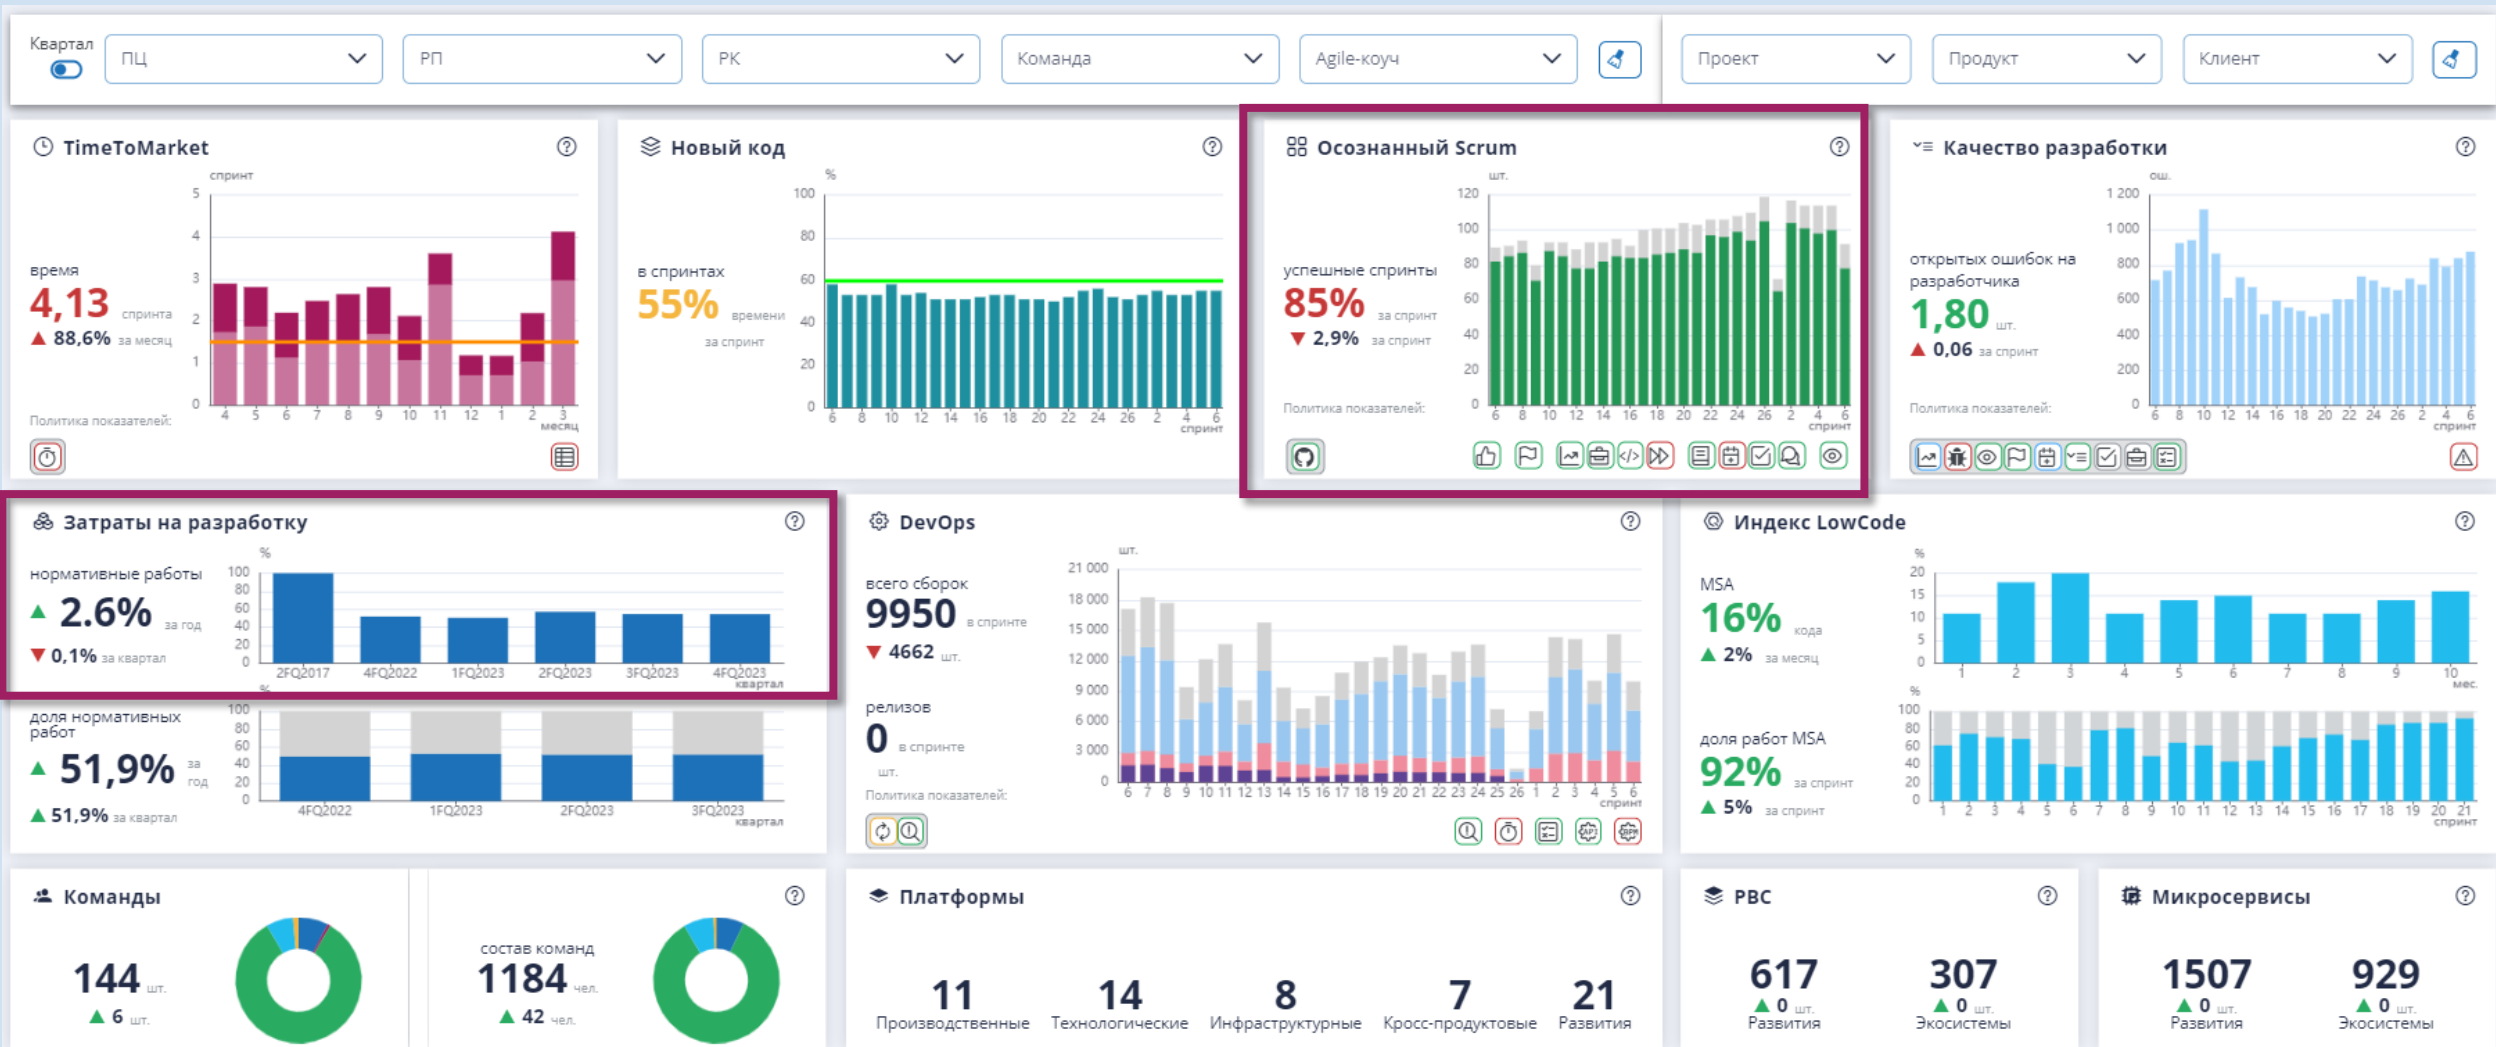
Квартал

ПЦ

РП

РК

Команда

Agile-коуч

Проект

Продукт

Клиент

TimeToMarket

время

4,13 спринта

▲ 88,6% за месяц

Политика показателей:

спринт

5 4 3 2 1 0

4 5 6 7 8 9 10 11 12 1 2 3

месяц

Новый код

в спринтах

55% времени

за спринт

%

100 80 60 40 20 0

6 8 10 12 14 16 18 20 22 24 26 2 4 6

спринт

Осознанный Scrum

успешные спринты

85% за спринт

▼ 2,9% за спринт

Политика показателей:

шт.

120 100 80 60 40 20 0

6 8 10 12 14 16 18 20 22 24 26 2 4 6

спринт

Качество разработки

открытых ошибок на разработчика

1,80 шт.

▲ 0,06 за спринт

Политика показателей:

ош.

1 200 1 000 800 600 400 200 0

6 8 10 12 14 16 18 20 22 24 26 2 4 6

спринт

Затраты на разработку

нормативные работы

▲ 2.6% за год

▼ 0,1% за квартал

%

100 80 60 40 20 0

2FQ2017 4FQ2022 1FQ2023 2FQ2023 3FQ2023 4FQ2023

квартал

доля нормативных работ

▲ 51,9% за год

▲ 51,9% за квартал

%

100 80 60 40 20 0

4FQ2022 1FQ2023 2FQ2023 3FQ2023

квартал

DevOps

всего сборок

9950 в спринте

▼ 4662 шт.

релизов

0 в спринте

шт.

Политика показателей:

шт.

21 000 18 000 15 000 12 000 9 000 6 000 3 000 0

6 7 8 9 10 11 12 13 14 15 16 17 18 19 20 21 22 23 24 25 26 1 2 3 4 5 6

спринт

Индекс LowCode

MSA

16% кода

▲ 2% за месяц

%

20 15 10 5 0

1 2 3 4 5 6 7 8 9 10

мес.

доля работ MSA

92% за спринт

▲ 5% за спринт

%

100 80 60 40 20 0

1 2 3 4 5 6 7 8 9 10 11 12 13 14 15 16 17 18 19 20 21

спринт

Команды

144 шт.

▲ 6 шт.

состав команд

1184 чел.

▲ 42 чел.

Платформы

11 Производственные

14 Технологические

8 Инфраструктурные

7 Кросс-продуктовые

21 Развития

РВС

617

▲ 0 шт.

Развития

307

▲ 0 шт.

Экосистемы

Микросервисы

1507

▲ 0 шт.

Развития

929

▲ 0 шт.

Экосистемы